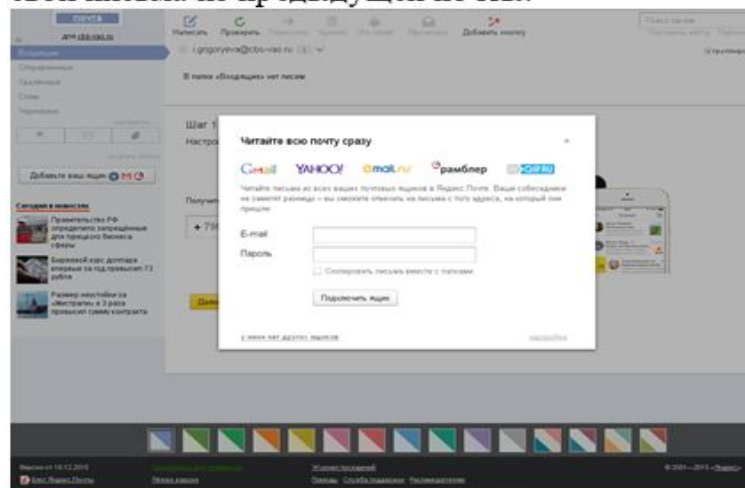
Написать Проверить Добавить кнопку

i.grigoryeva@cbs-vao.ru

В папке «Входящие» нет писем

Входящие

Добавьте ваш ящик

Сегодня в новостях

Правительство РФ определило запрещённые для процедур бизнеса сферы

Биржевой курс доллара впервые за год превысил 73 рубля

Размер неустойки за «Мистрали» в 3 раза превысил сумму контракта

Шаг 1

Настро

Получи

+ 79

Читайте всю почту сразу

Gmail YAHOO! mail.ru рамблер QIP.RU

Читайте письма из всех ваших почтовых ящиков в Яндекс.Почте. Ваши собеседники не заметят разницы – вы сможете отвечать на письма с того адреса, на который они пришли.

E-mail

Пароль

Скопировать письма вместе с папками

Подключить ящик

у меня нет других ящиков

настройки

© 2001—2015 «Яндекс»